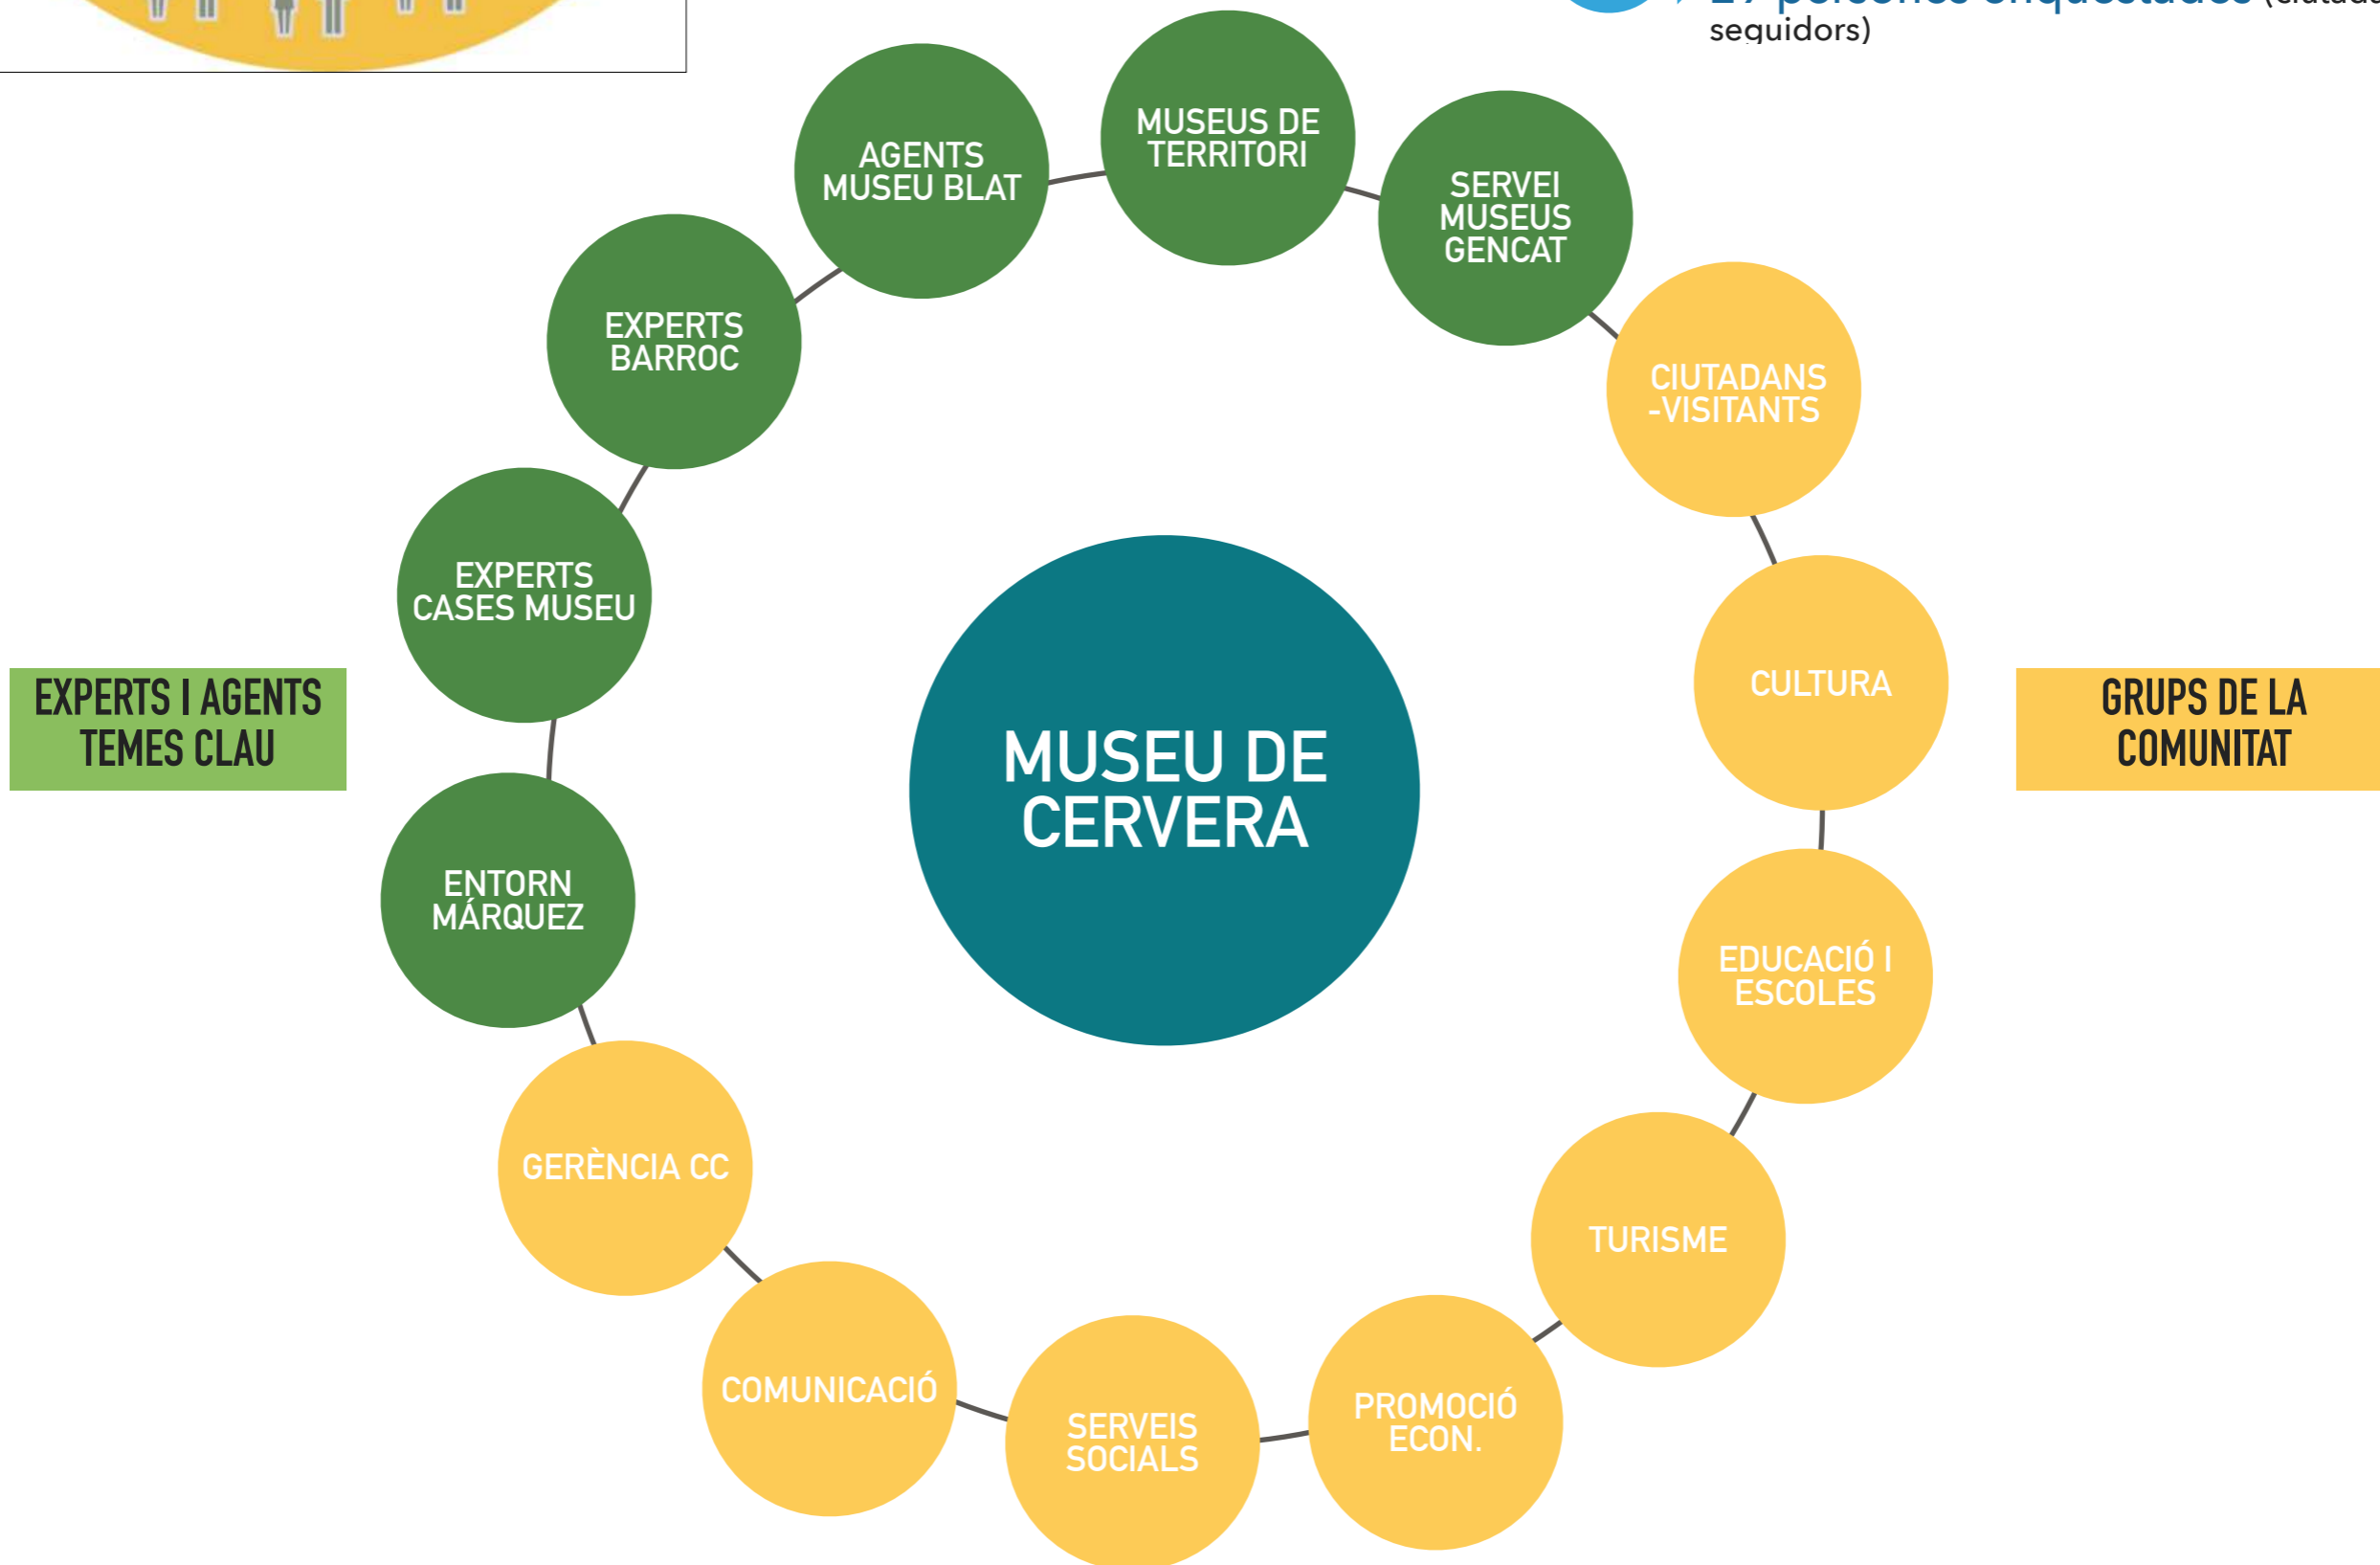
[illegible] persones enquestades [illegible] seguidors)

AGENTS MUSEU BLAT

MUSEUS DE TERRITORI

SERVEI MUSEUS GENCAT

EXPERTS BARROC

CIUTADANS -VISITANTS

EXPERTS CASES MUSEU

CULTURA

EXPERTS I AGENTS TEMES CLAU

MUSEU DE CERVERA

GRUPS DE LA COMUNITAT

ENTORN MÁRQUEZ

EDUCACIÓ I ESCOLES

GERÈNCIA CC

TURISME

COMUNICACIÓ

SERVEIS SOCIALS

PROMOCIÓ ECON.